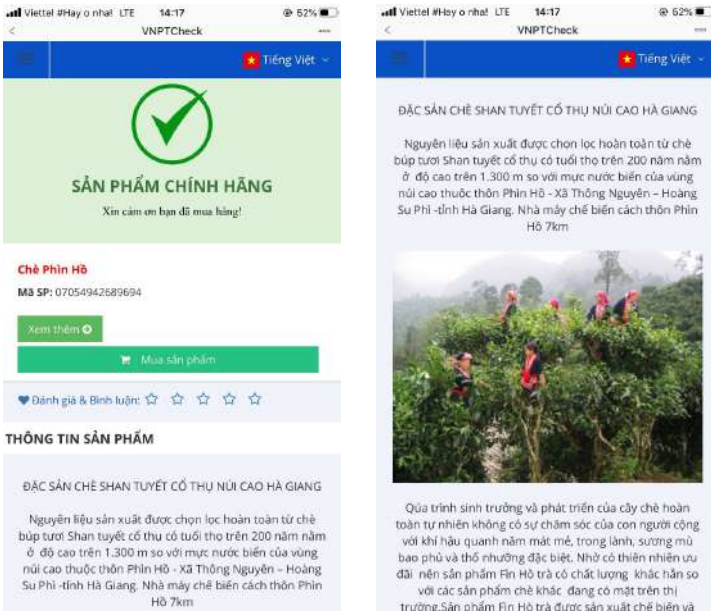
Viettel #Hay o nha! LTE 14:17 52%
VNPTCheck
Tiếng Việt

SẢN PHẨM CHÍNH HÃNG
Xin cảm ơn bạn đã mua hàng!

Chè Phìn Hồ
Mã SP: 07054942689694

Xem thêm
Mua sản phẩm

Đánh giá & Bình luận:

THÔNG TIN SẢN PHẨM

ĐẶC SẢN CHÈ SHAN TUYẾT CỔ THỤ NÚI CAO HÀ GIANG

Nguyên liệu sản xuất được chọn lọc hoàn toàn từ chè búp tươi Shan tuyết cổ thụ có tuổi thọ trên 200 năm ở độ cao trên 1.300 m so với mực nước biển của vùng núi cao thuộc thôn Phìn Hồ - Xã Thông Nguyên – Hoàng Su Phì -tỉnh Hà Giang. Nhà máy chế biến cách thôn Phìn Hồ 7km

Viettel #Hay o nha! LTE 14:17 52%
VNPTCheck
Tiếng Việt

ĐẶC SẢN CHÈ SHAN TUYẾT CỔ THỤ NÚI CAO HÀ GIANG

Nguyên liệu sản xuất được chọn lọc hoàn toàn từ chè búp tươi Shan tuyết cổ thụ có tuổi thọ trên 200 năm năm ở độ cao trên 1.300 m so với mực nước biển của vùng núi cao thuộc thôn Phìn Hồ - Xã Thông Nguyên – Hoàng Su Phì -tỉnh Hà Giang. Nhà máy chế biến cách thôn Phìn Hồ 7km

Qúa trình sinh trưởng và phát triển của cây chè hoàn toàn tự nhiên không có sự chăm sóc của con người cộng với khí hậu quanh năm mát mẻ, trong lành, sương mù bao phủ và thổ nhưỡng đặc biệt. Nhờ có thiên nhiên ưu đãi nên sản phẩm Fin Hò trà có chất lượng khác hẳn so với các sản phẩm chè khác đang có mặt trên thị trường.Sản phẩm Fin Hò trà được sản xuất chế biến và